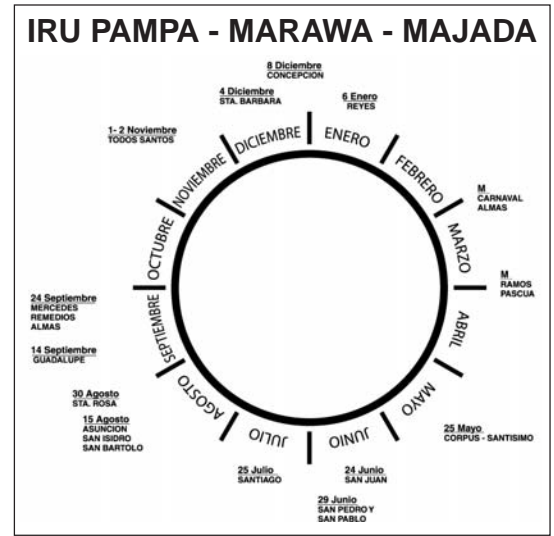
IRU PAMPA - MARAWA - MAJADA

8 Diciembre
CONCEPCION

4 Diciembre
STA. BARBARA

6 Enero
REYES

1- 2 Noviembre
TODOS SANTOS

DICIEMBRE
ENERO
FEBRERO
NOVIEMBRE
OCTUBRE
MARZO
SEPTIEMBRE
ABRIL
AGOSTO
MAYO
JULIO
JUNIO

M
CARNAVAL
ALMAS

M
RAMOS
PASCUA

24 Septiembre
MERCEDES
REMEDIOS
ALMAS

14 Septiembre
GUADALUPE

30 Agosto
STA. ROSA

15 Agosto
ASUNCION
SAN ISIDRO
SAN BARTOLO

25 Mayo
CORPUS - SANTISIMO

25 Julio
SANTIAGO

24 Junio
SAN JUAN

29 Junio
SAN PEDRO Y
SAN PABLO